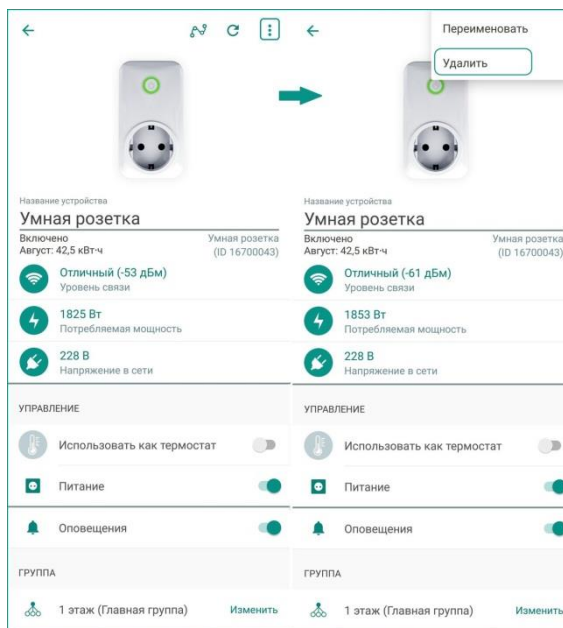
Название устройства
Умная розетка
Включено
Август: 42,5 кВт·ч
Умная розетка
(ID 16700043)
Отличный (-53 дБм)
Уровень связи
1825 Вт
Потребляемая мощность
228 В
Напряжение в сети
УПРАВЛЕНИЕ
Использовать как термостат
Питание
Оповещения
ГРУППА
1 этаж (Главная группа)
Изменить

Переименовать
Удалить
Название устройства
Умная розетка
Включено
Август: 42,5 кВт·ч
Умная розетка
(ID 16700043)
Отличный (-61 дБм)
Уровень связи
1853 Вт
Потребляемая мощность
228 В
Напряжение в сети
УПРАВЛЕНИЕ
Использовать как термостат
Питание
Оповещения
ГРУППА
1 этаж (Главная группа)
Изменить